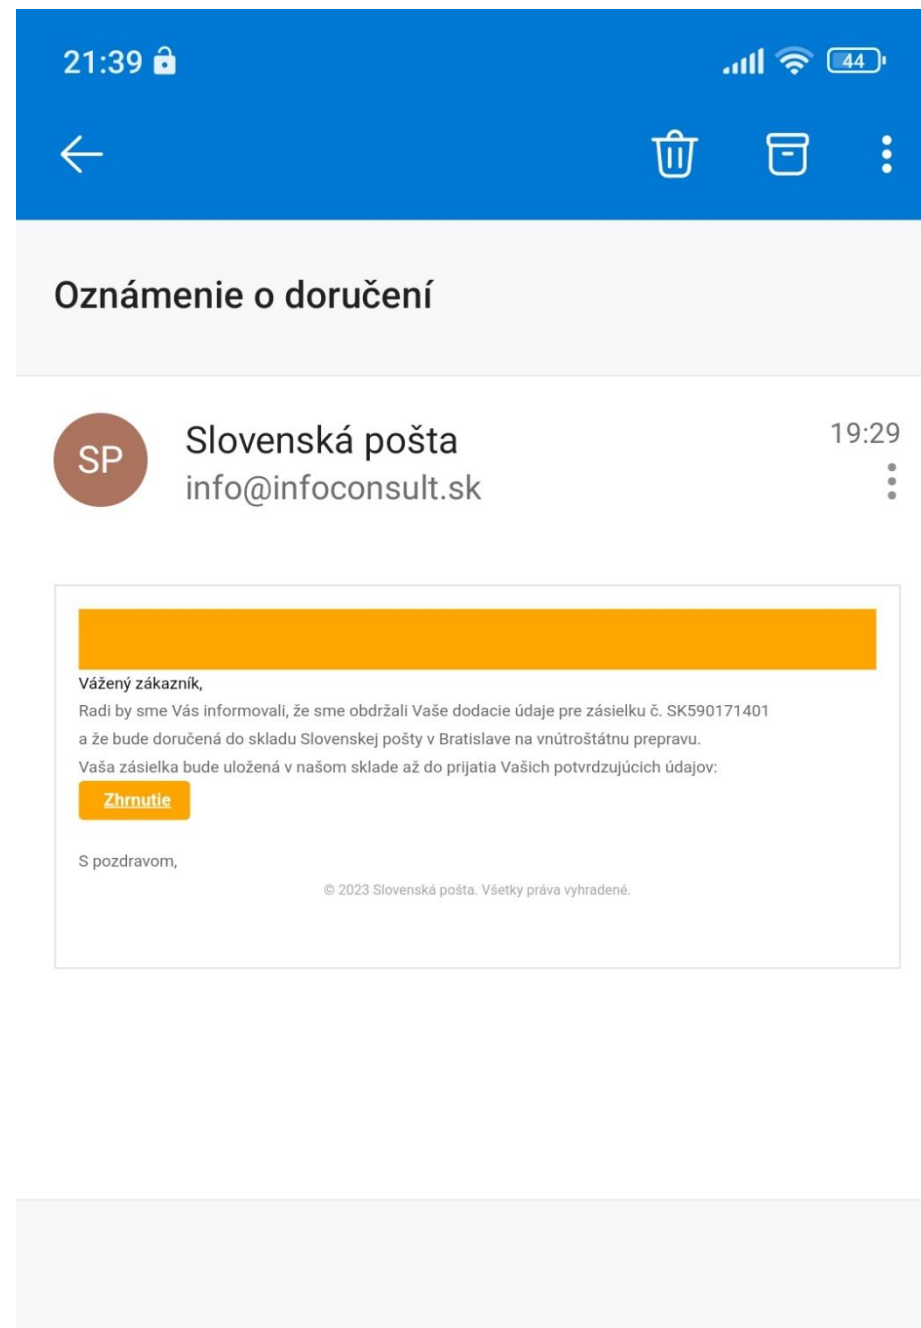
21:39

44

Oznámenie o doručení

SP

Slovenská pošta
info@infoconsult.sk

19:29

Vážený zákazník,
Radi by sme Vás informovali, že sme obdržali Vaše dodacie údaje pre zásielku č. SK590171401 a že bude doručená do skladu Slovenskej pošty v Bratislave na vnútroštátnu prepravu.
Vaša zásielka bude uložená v našom sklade až do prijatia Vašich potvrdzujúcich údajov:

Zhrnutie

S pozdravom,

© 2023 Slovenská pošta. Všetky práva vyhradené.